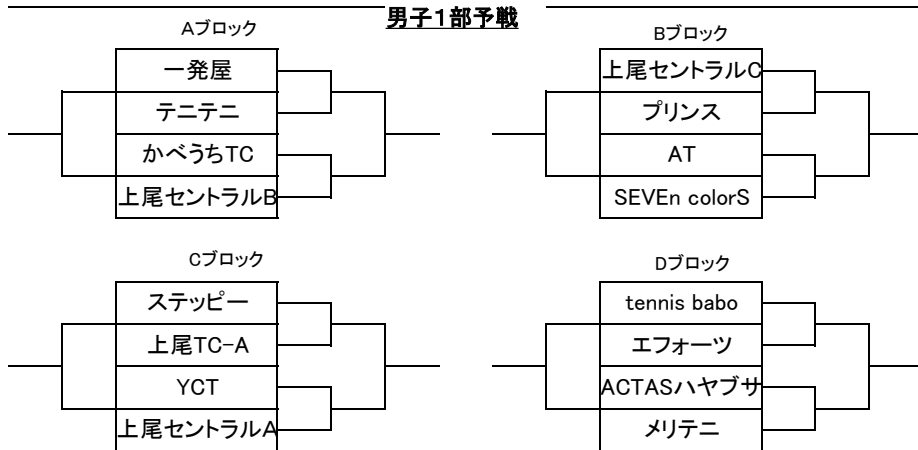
男子1部予戦

Aブロック

一発屋
テニテニ
かべうちTC
上尾セントラルB

Bブロック

上尾セントラルC
プリンス
AT
SEVEn colorS

Cブロック

ステッピー
上尾TC-A
YCT
上尾セントラルA

Dブロック

tennis babo
エフォーツ
ACTASハヤブサ
メリテニ